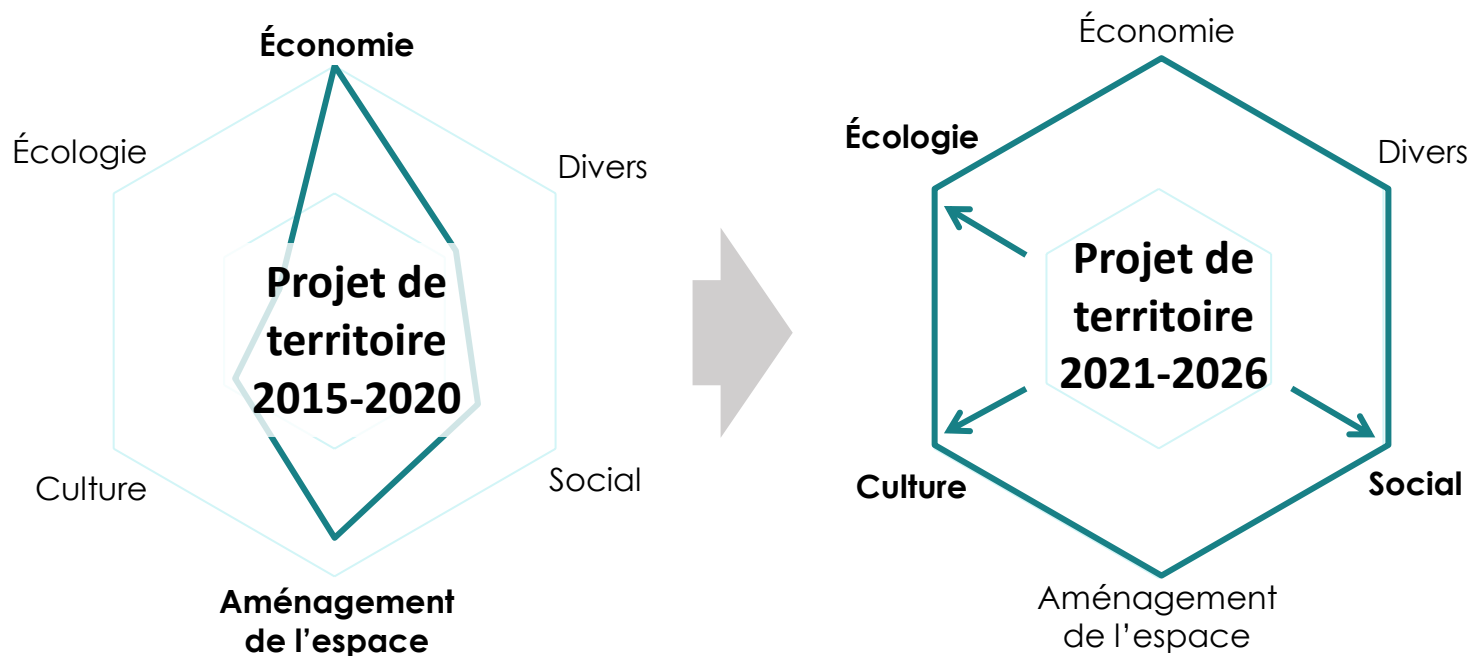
Économie

Écologie

Divers

Projet de territoire 2015-2020

Culture

Social

Aménagement de l'espace

Économie

Écologie

Divers

Projet de territoire 2021-2026

Culture

Social

Aménagement de l'espace